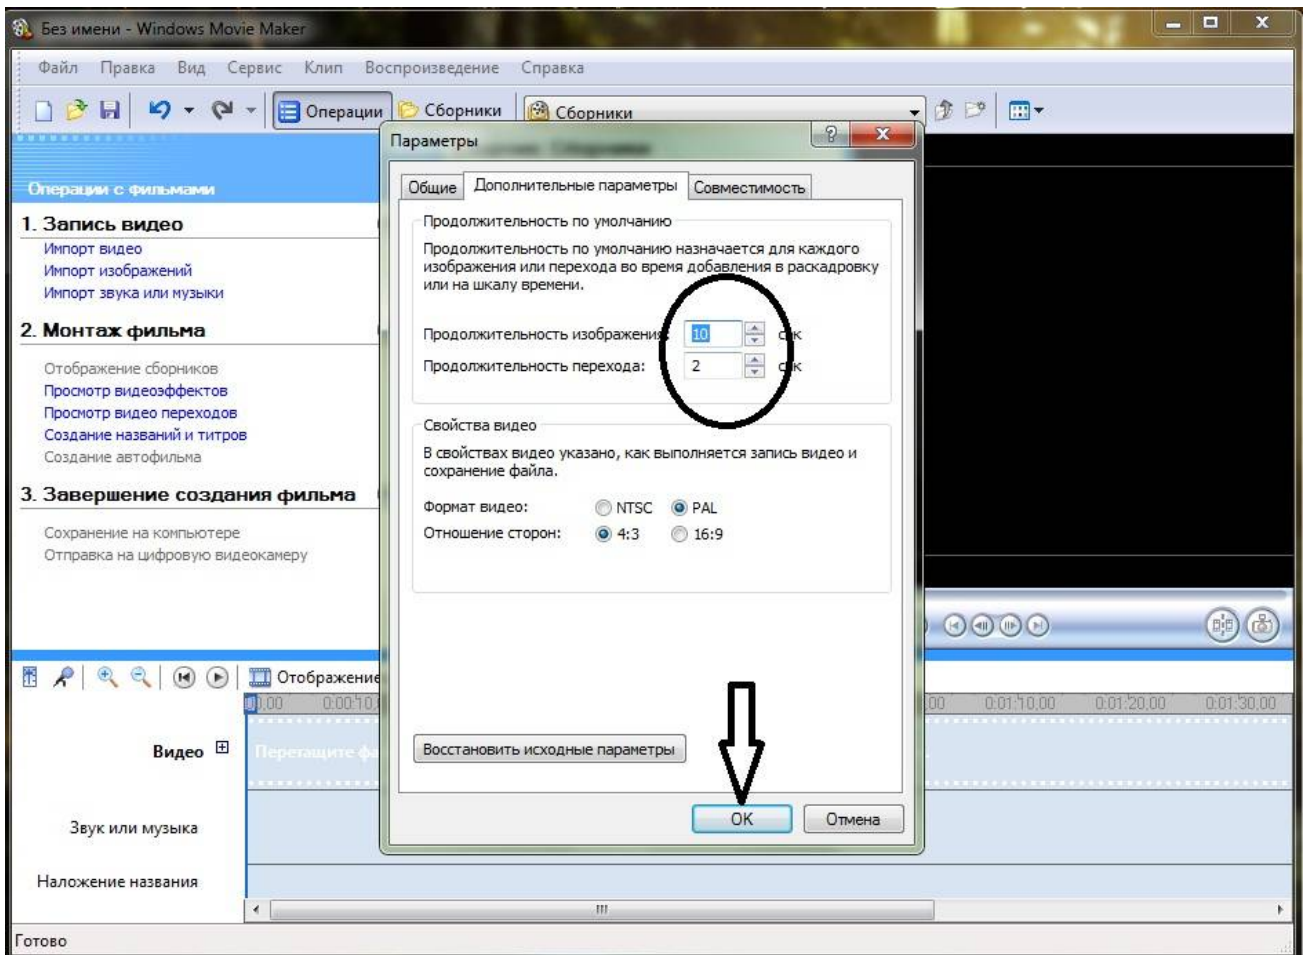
Без имени - Windows Movie Maker

Файл Правка Вид Сервис Клип Воспроизведение Справка

Операции Сборники Сборники

Операции с фильмами

1. Запись видео
Импорт видео
Импорт изображений
Импорт звука или музыки

2. Монтаж фильма
Отображение сборников
Просмотр видеоэффектов
Просмотр видео переходов
Создание названий и титров
Создание автофильма

3. Завершение создания фильма
Сохранение на компьютере
Отправка на цифровую видеокамеру

Параметры

Общие | Дополнительные параметры | Совместимость

Продолжительность по умолчанию
Продолжительность по умолчанию назначается для каждого изображения или перехода во время добавления в раскадровку или на шкалу времени.

Продолжительность изображения: 10 сек
Продолжительность перехода: 2 сек

Свойства видео
В свойствах видео указано, как выполняется запись видео и сохранение файла.

Формат видео: NTSC PAL
Отношение сторон: 4:3 16:9

Восстановить исходные параметры

OK Отмена

Отображение
0,00 0:00:10 0:01:10,00 0:01:20,00 0:01:30,00

Видео
Перетащите фа
Звук или музыка
Наложение названия

Готово